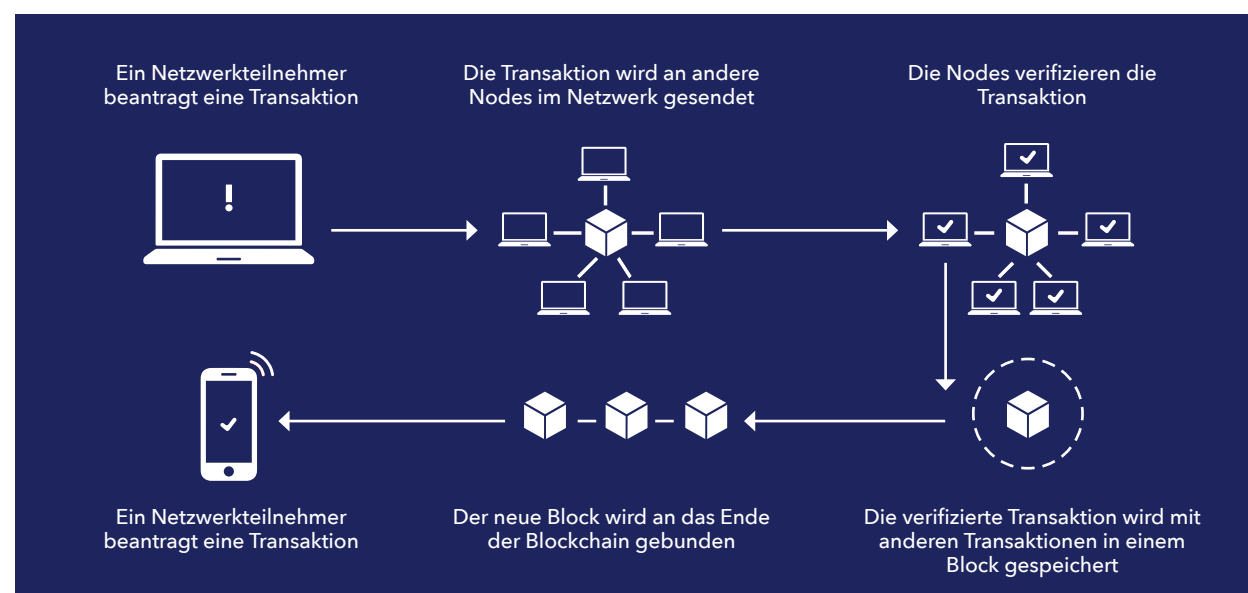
Ein Netzwerkteilnehmer beantragt eine Transaktion

Die Transaktion wird an andere Nodes im Netzwerk gesendet

Die Nodes verifizieren die Transaktion

!

Die verifizierte Transaktion wird mit anderen Transaktionen in einem Block gespeichert

Der neue Block wird an das Ende der Blockchain gebunden

Ein Netzwerkteilnehmer beantragt eine Transaktion